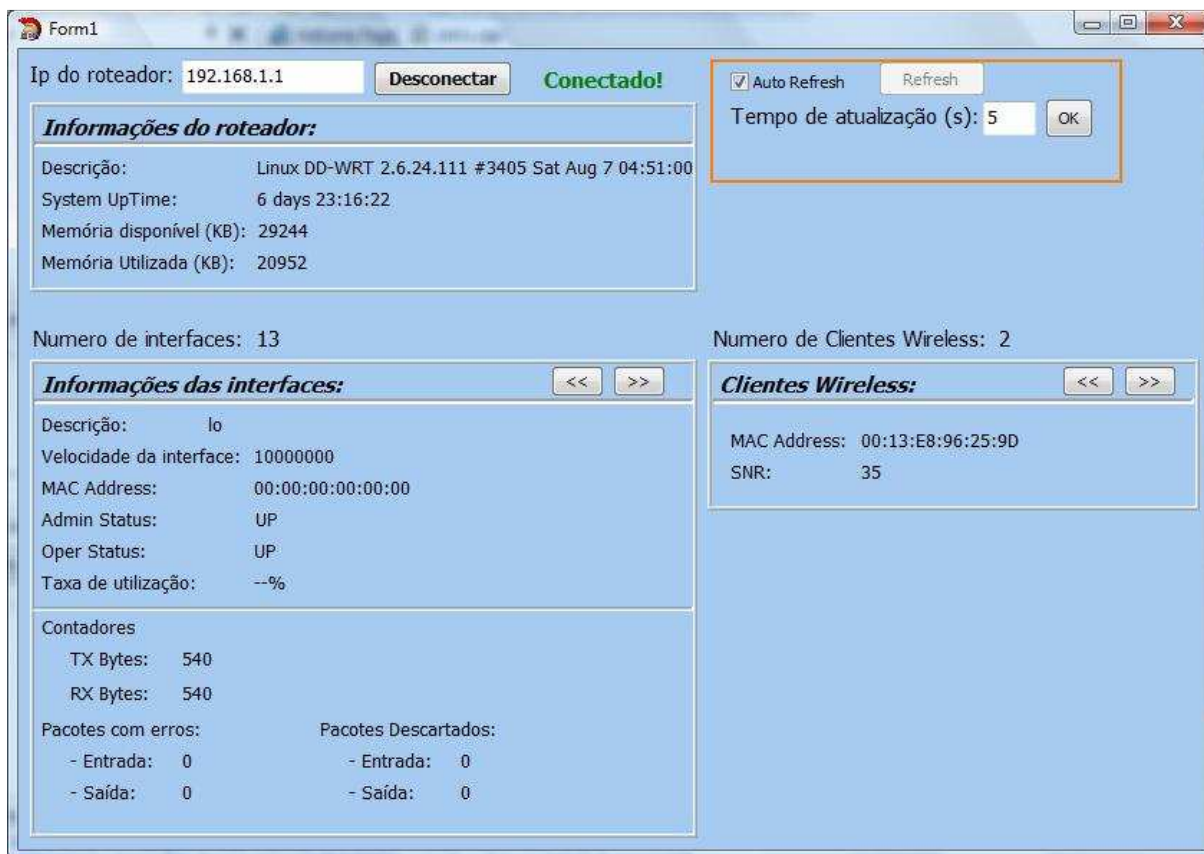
Form1

Ip do roteador: 192.168.1.1 Desconectar Conectado!

Informações do roteador:

Descrição: Linux DD-WRT 2.6.24.111 #3405 Sat Aug 7 04:51:00
System UpTime: 6 days 23:16:22
Memória disponível (KB): 29244
Memória Utilizada (KB): 20952

Auto Refresh Refresh
Tempo de atualização (s): 5 OK

Numero de interfaces: 13

Informações das interfaces: << >>

Descrição: lo
Velocidade da interface: 10000000
MAC Address: 00:00:00:00:00:00
Admin Status: UP
Oper Status: UP
Taxa de utilização: --%

Contadores
TX Bytes: 540
RX Bytes: 540

Pacotes com erros:
- Entrada: 0
- Saída: 0

Pacotes Descartados:
- Entrada: 0
- Saída: 0

Numero de Clientes Wireless: 2

Clientes Wireless: << >>

MAC Address: 00:13:E8:96:25:9D
SNR: 35